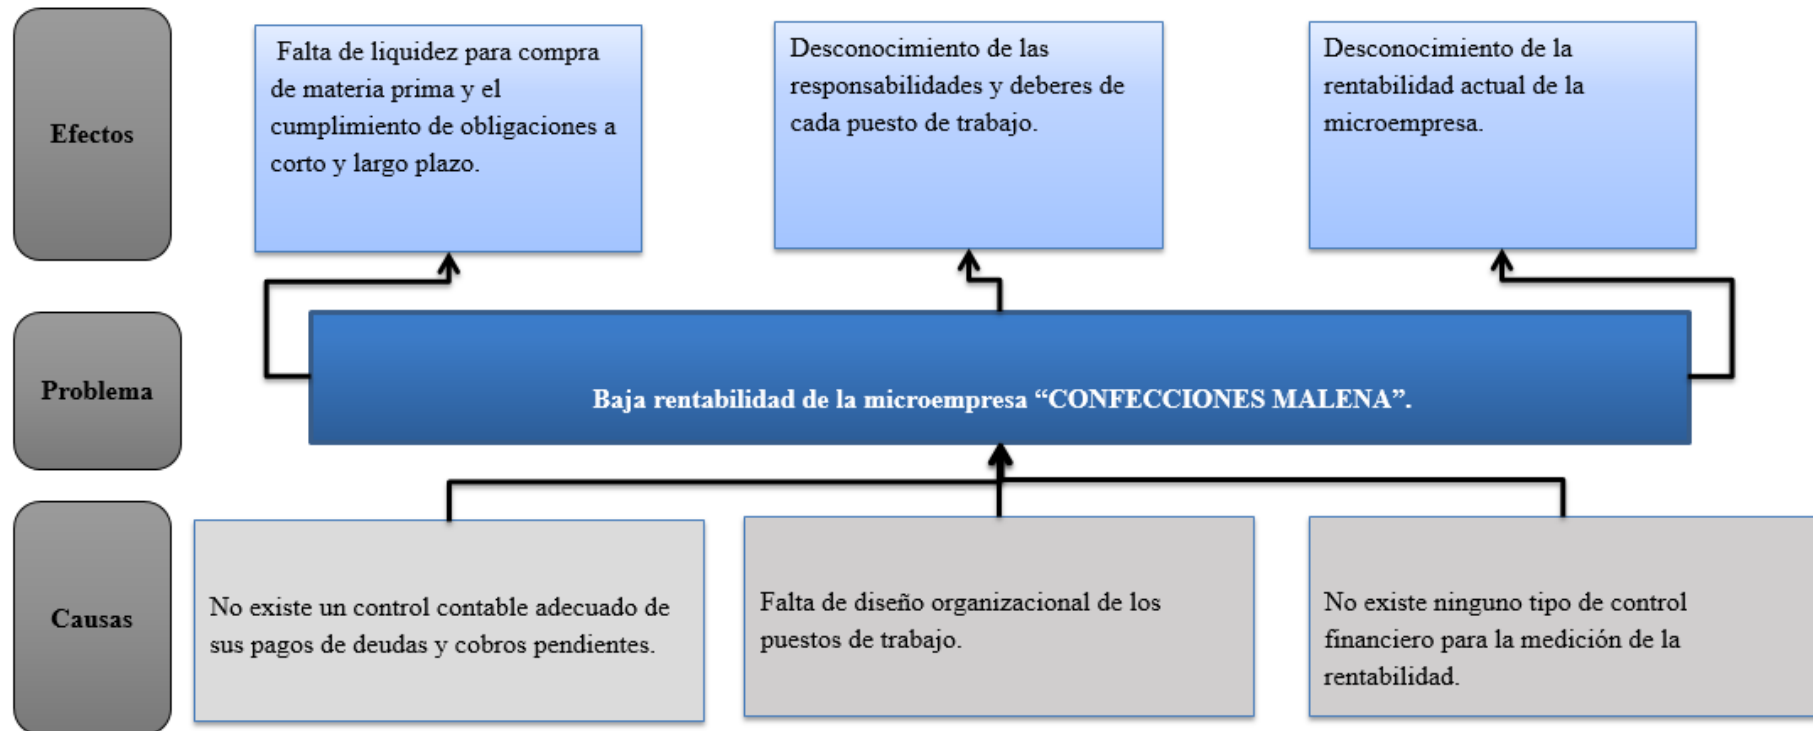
Efectos

Falta de liquidez para compra de materia prima y el cumplimiento de obligaciones a corto y largo plazo.

Desconocimiento de las responsabilidades y deberes de cada puesto de trabajo.

Desconocimiento de la rentabilidad actual de la microempresa.

Problema

Baja rentabilidad de la microempresa “CONFECCIONES MALENA”.

Causas

No existe un control contable adecuado de sus pagos de deudas y cobros pendientes.

Falta de diseño organizacional de los puestos de trabajo.

No existe ninguno tipo de control financiero para la medición de la rentabilidad.